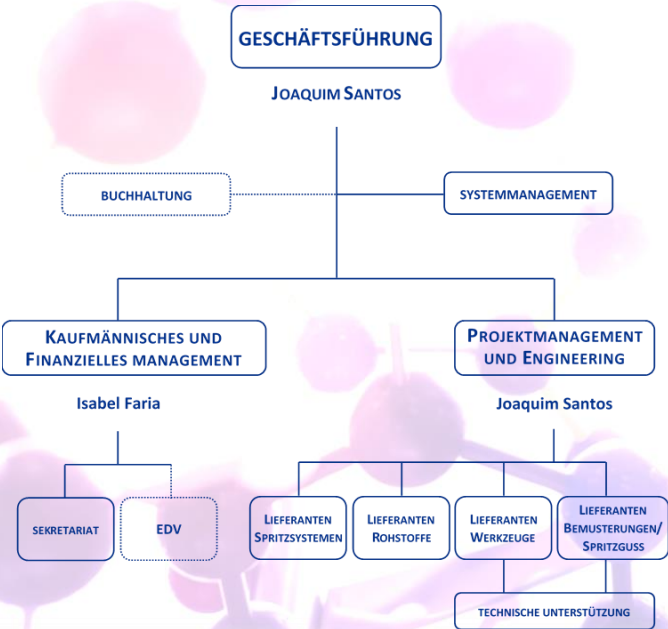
GESCHÄFTSFÜHRUNG

JOAQUIM SANTOS

BUCHHALTUNG

SYSTEMMANAGEMENT

KAUFMÄNNISCHES UND FINANZIELLES MANAGEMENT

Isabel Faria

PROJEKTMANAGEMENT UND ENGINEERING

Joaquim Santos

SEKRETARIAT

EDV

LIEFERANTEN SPRITZSYSTEMEN

LIEFERANTEN ROHSTOFFE

LIEFERANTEN WERKZEUGE

LIEFERANTEN BEMUSTERUNGEN/ SPRITZGUSS

TECHNISCHE UNTERSTÜTZUNG